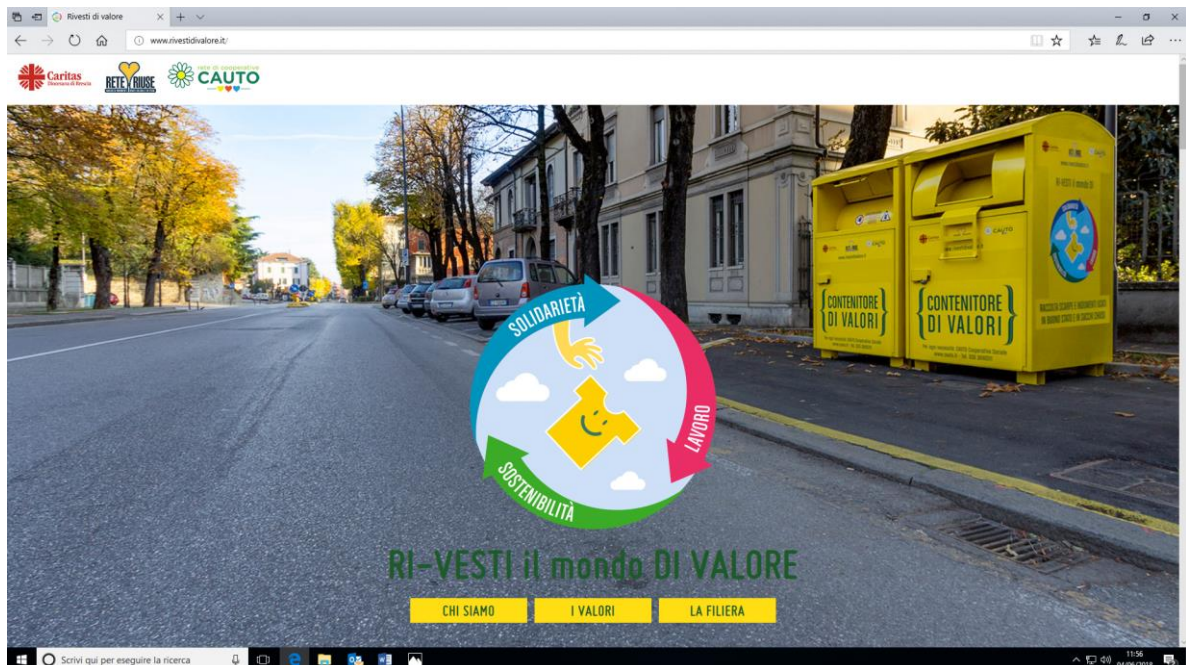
Rivesti di valore

www.rivestidivalore.it/

Caritas Diocesana di Brescia

RETE RIUSE

rete di cooperative CAUTO

CONTENITORE DI VALORI

CONTENITORE DI VALORI

SOLIDARIETÀ

LAVORO

SOSTENIBILITÀ

RI-VESTI il mondo DI VALORE

CHI SIAMO

I VALORI

LA FILIERA

Scrivi qui per eseguire la ricerca

11:56